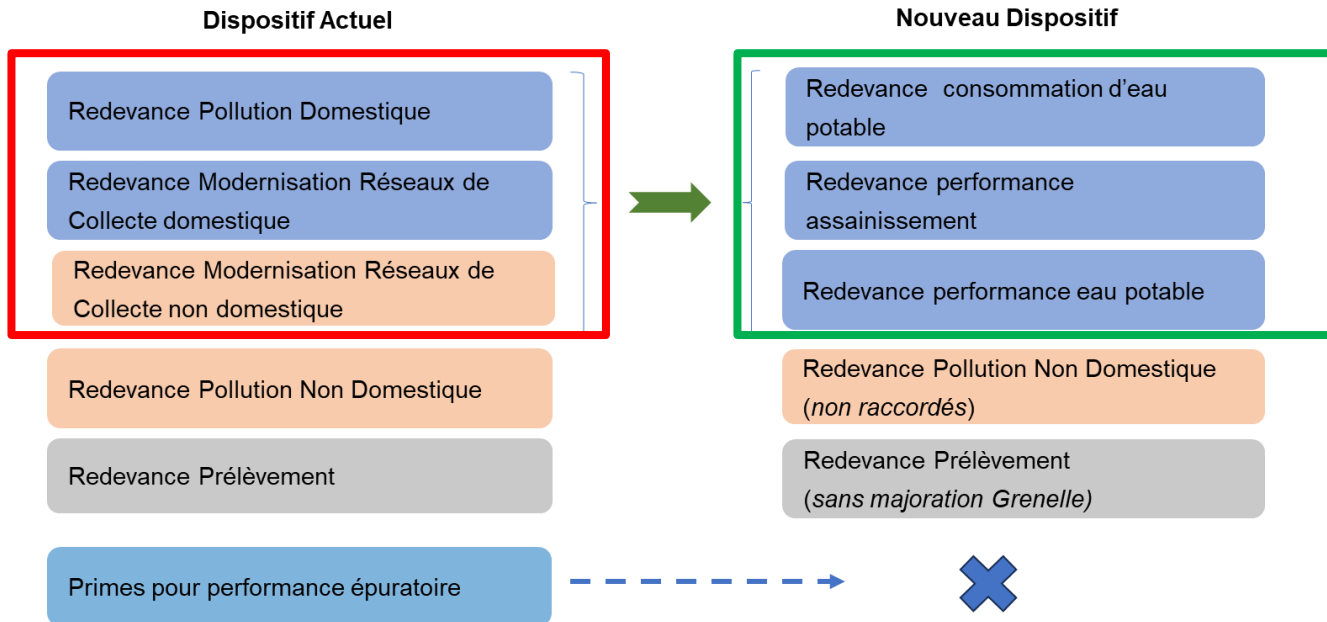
Dispositif Actuel

Redevance Pollution Domestique

Redevance Modernisation Réseaux de Collecte domestique

Redevance Modernisation Réseaux de Collecte non domestique

Redevance Pollution Non Domestique

Redevance Prélèvement

Primes pour performance épuratoire

Nouveau Dispositif

Redevance consommation d'eau potable

Redevance performance assainissement

Redevance performance eau potable

Redevance Pollution Non Domestique (*non raccordés*)

Redevance Prélèvement (*sans majoration Grenelle)*